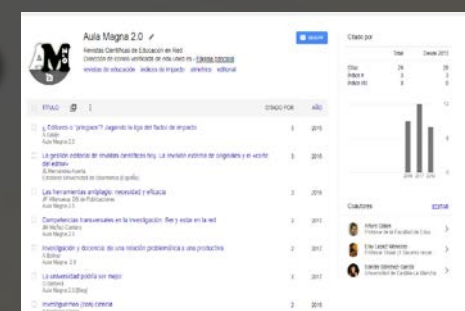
Aula Magna 2.0

Revistas Científicas de Educación en Red
Dirección de correo verificada de usal.es - Página principal
revistas de educación índices de impacto altmetrics editorial

SEGUIR

TÍTULO

CITADO POR AÑO

¿Editores o "pregoneros"? Jugando la liga del factor de impacto
A Calvo
Aula Magna 2.0
3 2015

La gestión editorial de revistas científicas hoy. La revisión externa de originales y el "sacrificio" del editor
JL Hernández Huerta
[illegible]
3 2015

Las herramientas antiplagio: necesidad y eficacia
JF Villanueva
Aula Magna 2.0
3 2015

Competencias transversales en la investigación: Red y estar en la red
JM Muñoz Cantero
Aula Magna 2.0
3 2017

Investigación y docencia: de una relación problemática a una productiva
A Bolívar
Aula Magna 2.0
3 2017

La universidad podría ser mejor
C Garland
Aula Magna 2.0
3 2017

Investiguemos (con) ciencia
3 2015

Citado por

| | Total | Desde 2013 |
|---|---|---|
| Citas | 29 | 29 |
| Índice h | 3 | 3 |
| Índice i10 | 0 | 0 |

2016 2017 2018

Coautores EDITAR

Infant Gaspe
Profesor de la Facultad de Educación

Elia Isabel Morales
Profesor Titular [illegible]

Daniel Jiménez García
Universidad de Castilla-La Mancha